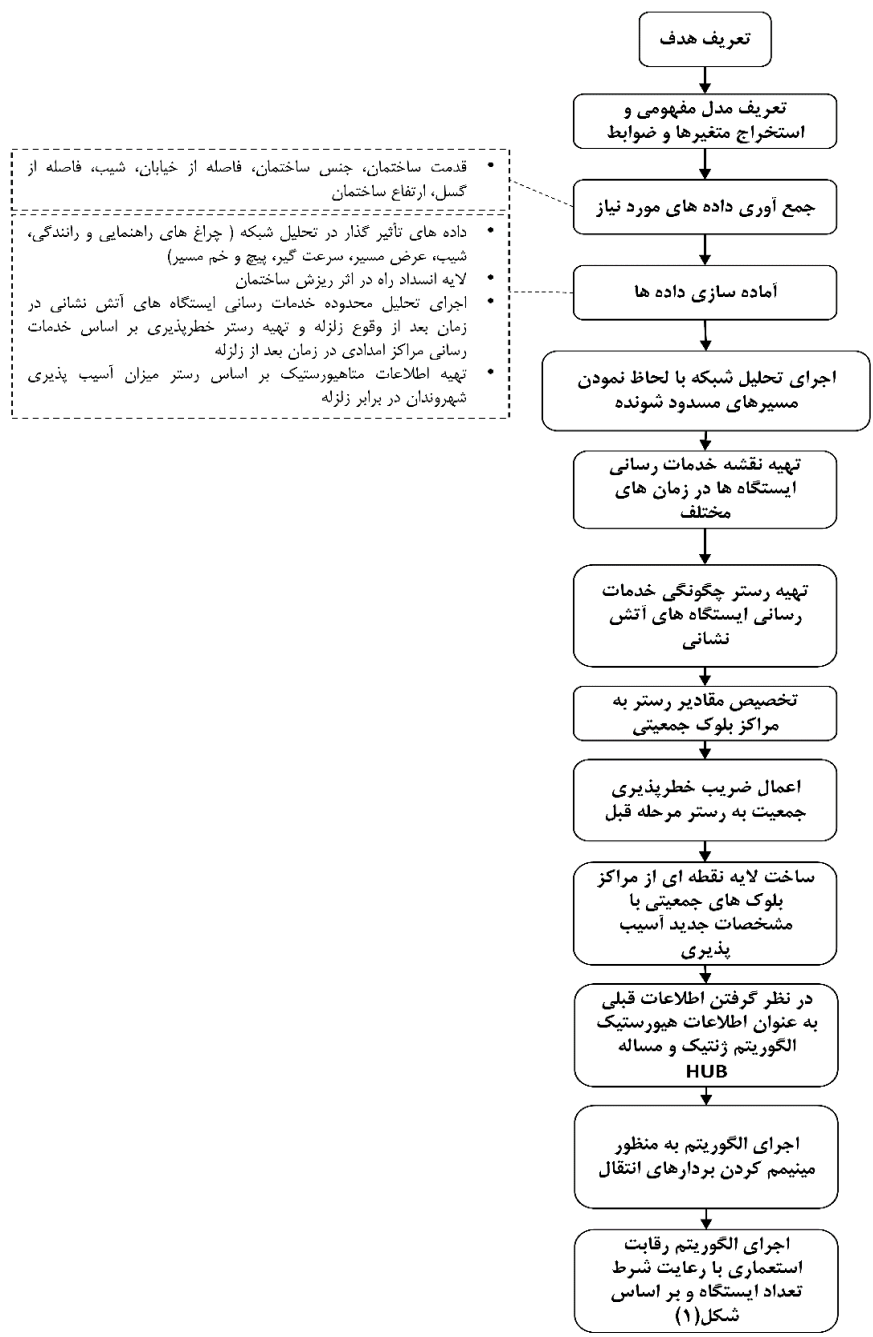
تعریف هدف

تعریف مدل مفهومی و استخراج متغیرها و ضوابط

• قدمت ساختمان، جنس ساختمان، فاصله از خیابان، شیب، فاصله از گسل، ارتفاع ساختمان

جمع آوری داده های مورد نیاز

• داده های تأثیر گذار در تحلیل شبکه ( چراغ های راهنمایی و رانندگی، شیب، عرض مسیر، سرعت گیر، پیچ و خم مسیر)
• لایه انسداد راه در اثر ریزش ساختمان
• اجرای تحلیل محدوده خدمات رسانی ایستگاه های آتش نشانی در زمان بعد از وقوع زلزله و تهیه رستر خطرپذیری بر اساس خدمات رسانی مراکز امدادی در زمان بعد از زلزله
• تهیه اطلاعات متاهیورستیک بر اساس رستر میزان آسیب پذیری شهروندان در برابر زلزله

آماده سازی داده ها

اجرای تحلیل شبکه با لحاظ نمودن مسیرهای مسدود شونده

تهیه نقشه خدمات رسانی ایستگاه ها در زمان های مختلف

تهیه رستر چگونگی خدمات رسانی ایستگاه های آتش نشانی

تخصیص مقادیر رستر به مراکز بلوک جمعیتی

اعمال ضریب خطرپذیری جمعیت به رستر مرحله قبل

ساخت لایه نقطه ای از مراکز بلوک های جمعیتی با مشخصات جدید آسیب پذیری

در نظر گرفتن اطلاعات قبلی به عنوان اطلاعات هیورستیک الگوریتم ژنتیک و مساله HUB

اجرای الگوریتم به منظور مینیمم کردن بردارهای انتقال

اجرای الگوریتم رقابت استعماری با رعایت شرط تعداد ایستگاه و بر اساس شکل(1)